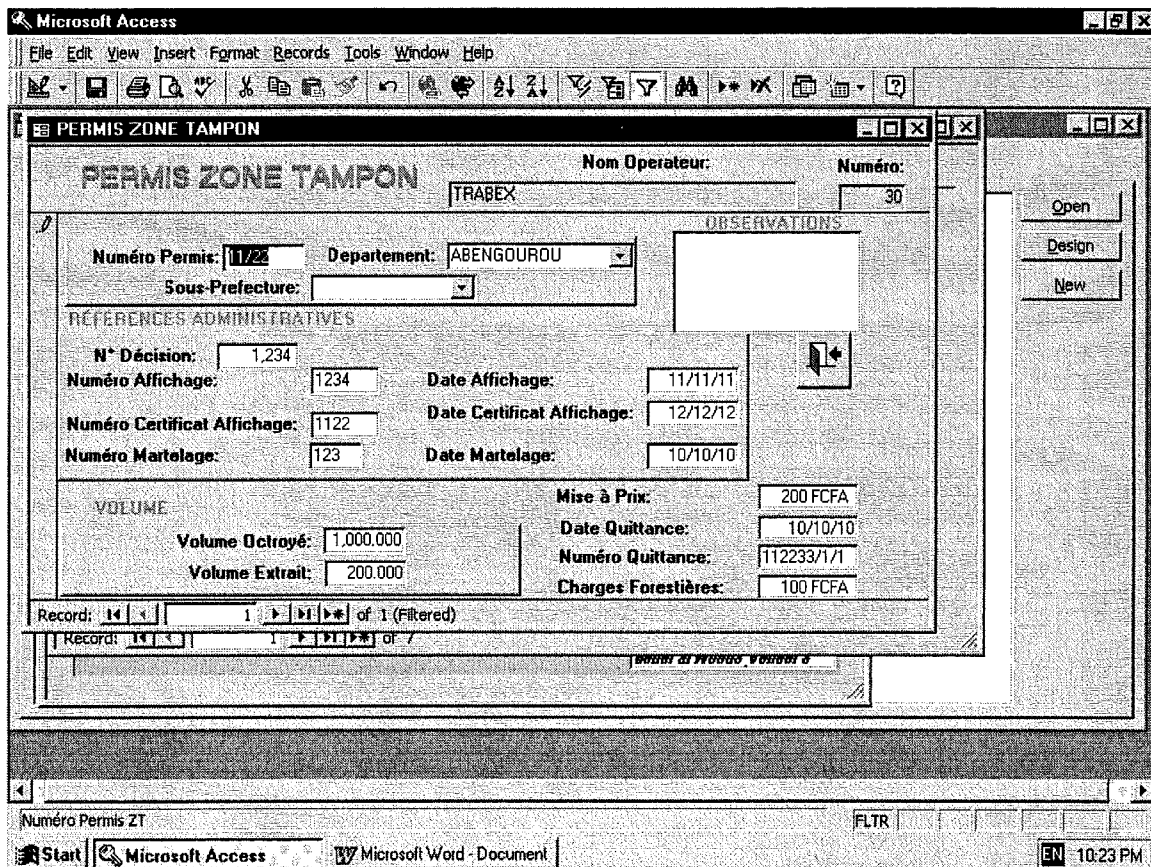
Microsoft Access

File Edit View Insert Format Records Tools Window Help

PERMIS ZONE TAMPON

PERMIS ZONE TAMPON

Nom Operateur:
TRABEX

Numéro:
30

Open
Design
New

Numéro Permis: 11/22
Departement: ABENGOUROU
Sous-Prefecture:

OBSERVATIONS

REFERENCES ADMINISTRATIVES

N° Décision: 1,234
Numéro Affichage: 1234
Date Affichage: 11/11/11
Numéro Certificat Affichage: 1122
Date Certificat Affichage: 12/12/12
Numéro Martelage: 123
Date Martelage: 10/10/10

VOLUME

Volume Octroyé: 1,000,000
Volume Extrait: 200,000

Mise à Prix: 200 FCFA
Date Quittance: 10/10/10
Numéro Quittance: 112233/1/1
Charges Forestières: 100 FCFA

Record: 1 of 1 (Filtered)
Record: 1 of 7

Numéro Permis ZT
FLTR

Start
Microsoft Access
Microsoft Word - Document
EN 10:23 PM